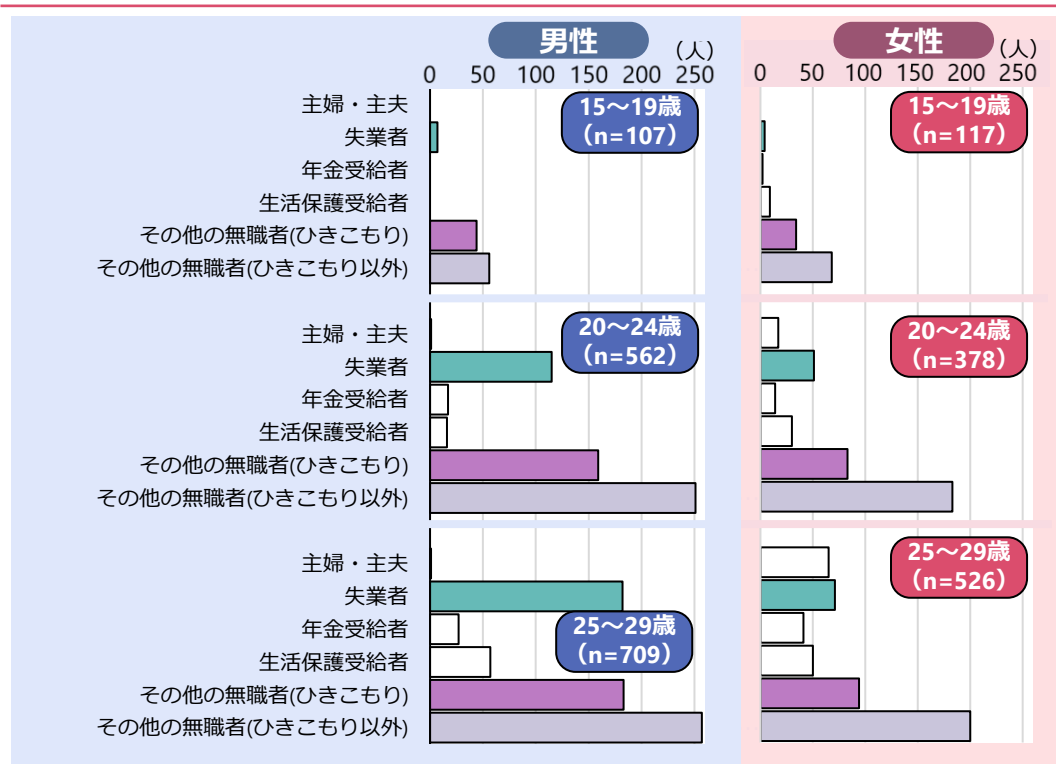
男性

（人）

0 50 100 150 200 250

女性

（人）

0 50 100 150 200 250

主婦・主夫
失業者
年金受給者
生活保護受給者
その他の無職者(ひきこもり)
その他の無職者(ひきこもり以外)

15～19歳
（n=107）

15～19歳
（n=117）

主婦・主夫
失業者
年金受給者
生活保護受給者
その他の無職者(ひきこもり)
その他の無職者(ひきこもり以外)

20～24歳
（n=562）

20～24歳
（n=378）

主婦・主夫
失業者
年金受給者
生活保護受給者
その他の無職者(ひきこもり)
その他の無職者(ひきこもり以外)

25～29歳
（n=709）

25～29歳
（n=526）